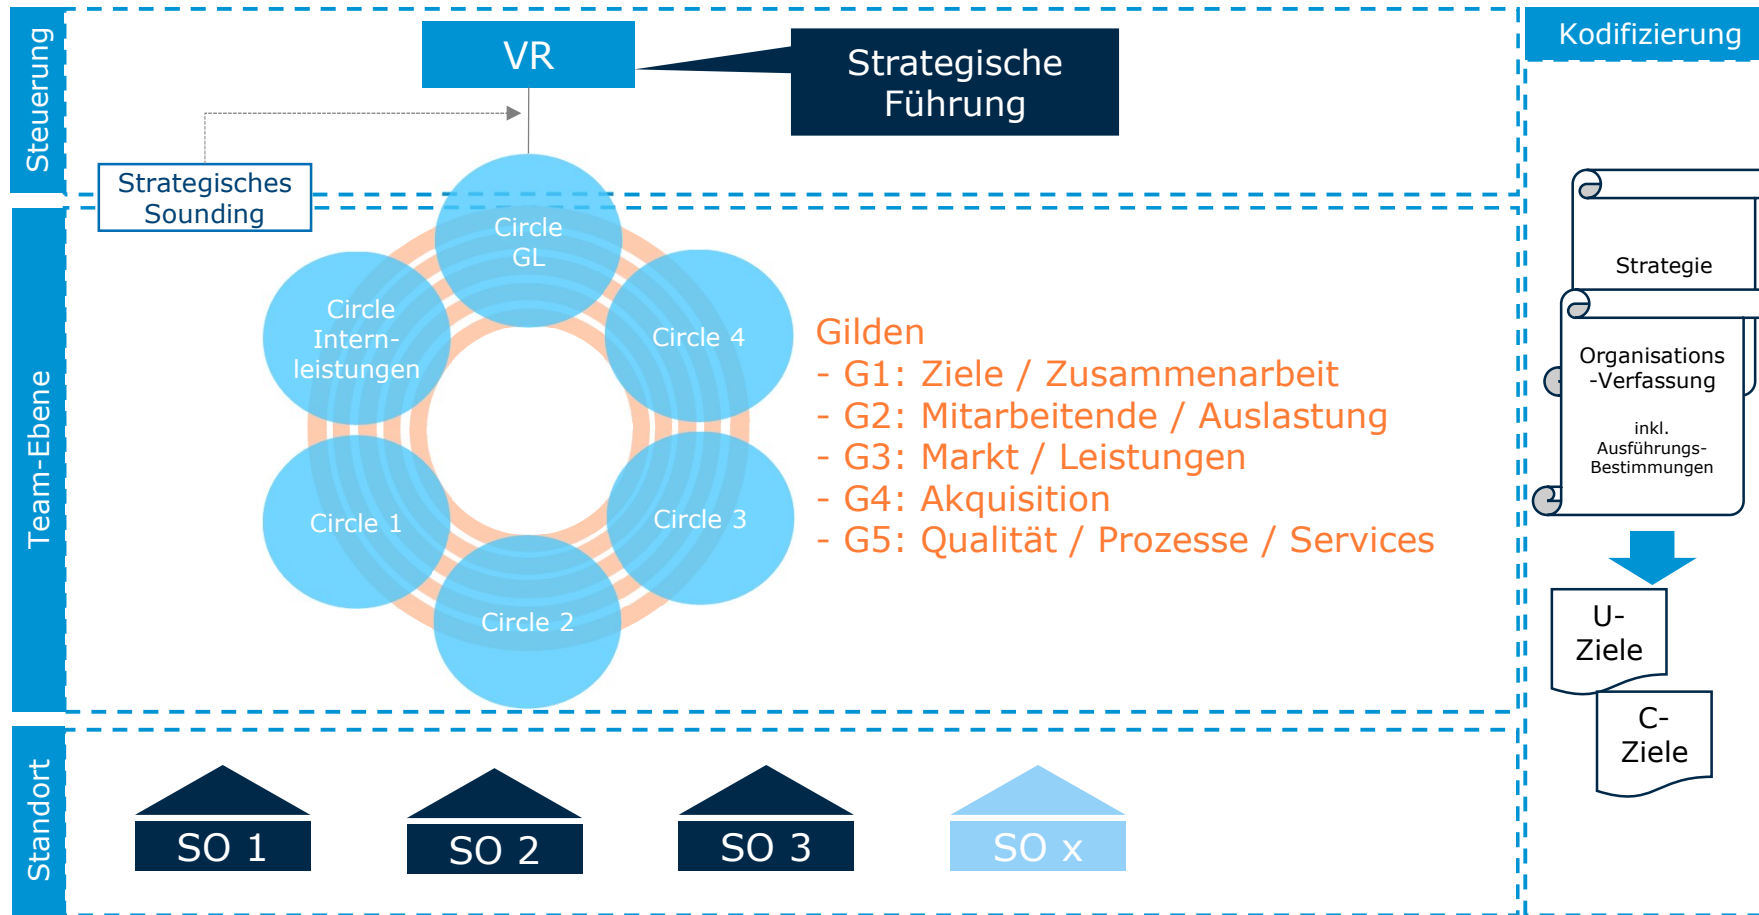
Steuerung

VR

Strategische Führung

Strategisches Sounding

Kodifizierung

Team-Ebene

Circle GL

Circle Intern-leistungen

Circle 4

Circle 1

Circle 3

Circle 2

Gilden
- G1: Ziele / Zusammenarbeit
- G2: Mitarbeitende / Auslastung
- G3: Markt / Leistungen
- G4: Akquisition
- G5: Qualität / Prozesse / Services

Strategie

Organisations -Verfassung

inkl. Ausführungs-Bestimmungen

U-Ziele

C-Ziele

Standort

SO 1

SO 2

SO 3

SO x